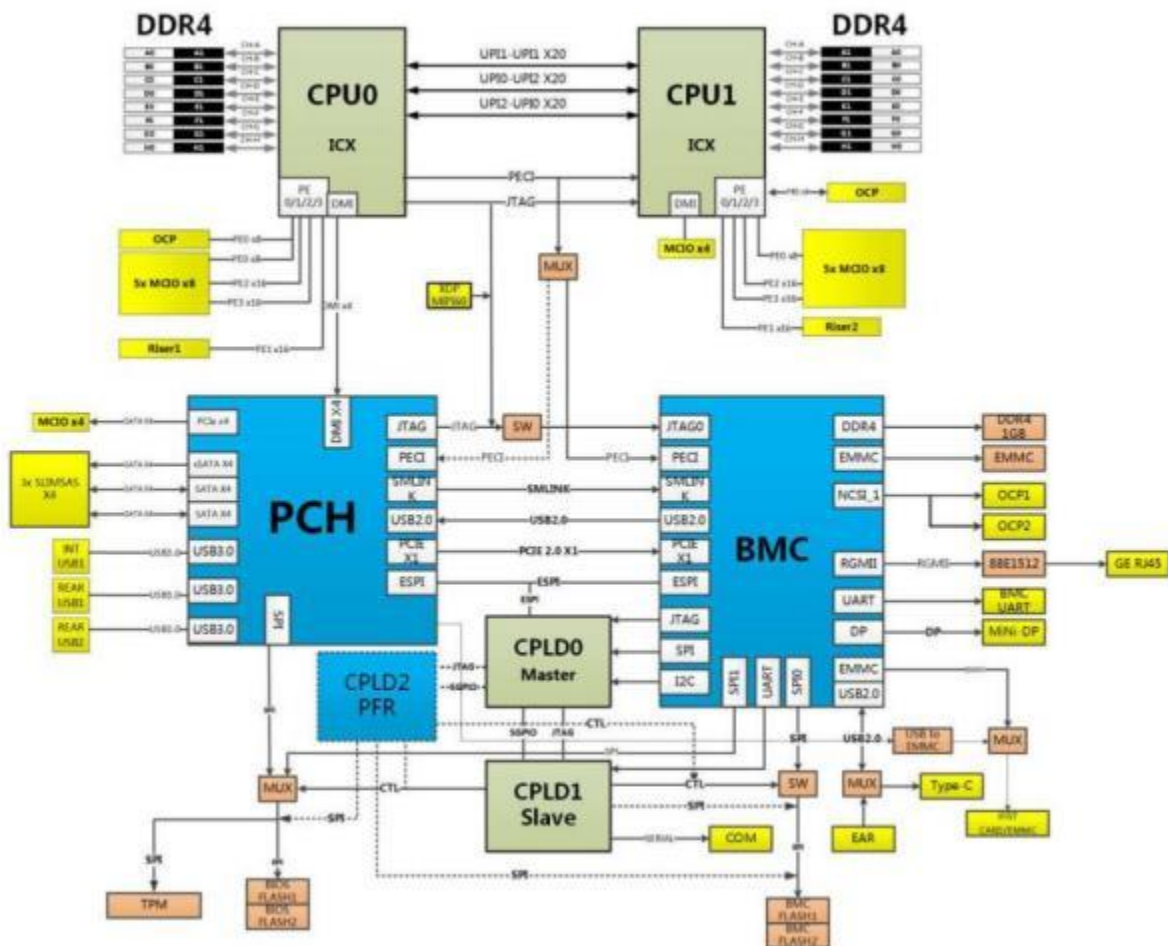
DDR4

DDR4

CPU0

ICX

CPU1

ICX

UPI1-UPI1 X20

UPI0-UPI2 X20

UPI2-UPI0 X20

PECI

JTAG

PE 0/1/2/3

DMI

PE 0/1/2/3

DMI

OCP

5x MCIO x8

Riser1

OCP

MCIO x4

5x MCIO x8

Riser2

XDP MIPI60

MUX

DMI x4

MCIO x4

3x SLIMSAS X8

INT USB1

REAR USB1

REAR USB2

PCIe x4

sSATA X4

SATA X4

SATA X4

USB3.0

USB3.0

USB3.0

DMI X4

JTAG

PECI

SMLINK

USB2.0

PCIE X1

ESPI

SPI

PCH

JTAG

SW

PECI

SMLINK

USB2.0

PCIE 2.0 X1

ESPI

ESPI

JTAG0

PECI

SMLINK

USB2.0

PCIE X1

ESPI

JTAG

SPI

I2C

SPI1

UART

SPI0

BMC

DDR4

EMMC

NCSI_1

RGMII

UART

DP

EMMC

USB2.0

DDR4 1GB

EMMC

OCP1

OCP2

RGMII

88E1512

GE RJ45

BMC UART

DP

MINI-DP

CPLD0 Master

CPLD2 PFR

JTAG

SGPIO

SGPIO

JTAG

CTL

CPLD1 Slave

CTL

CTL

SPI

SPI

SERIAL

COM

SPI

SW

USB2.0

USB to EMMC

MUX

MUX

Type-C

EAR

INT CARD/EMMC

MUX

SPI

SPI

TPM

BIOS FLASH1

BIOS FLASH2

SPI

BMC FLASH1

BMC FLASH2